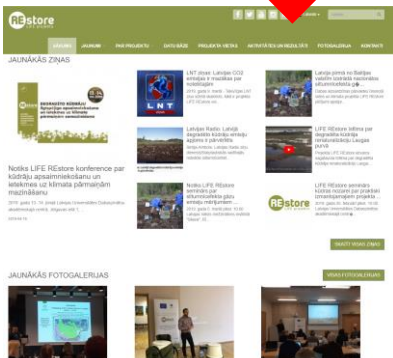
REstore

SĀKUMS JAUNUMI PAR PROJEKTU DATU BĀZE PROJEKTA VIETAS AKTIVITĀTES UN REZULTĀTI FOTOGALERIJA KONTAKTI

JAUNĀKĀS ZIŅAS

Notiks LIFE REstore konference par kūdrāju apsaimniekošanu un ietekmes uz klimata pārmaiņām mazināšanu

LNT ziņas: Latvijas CO2 emisijas ir mazākas par noteiktajām

Latvija pirmā no Baltijas valstīm izstrādā nacionālos atlīdzinošās gā...

Latvijas Radio: Latvijā degradēto kūdrāju emisiju apjoms ir pārvērtēts

LIFE REstore īsfilma par degradēto kūdrāju renaturalizāciju Laugas purvā

Notiks LIFE REstore seminārs par atlīdzinošo gāzu emisiju mērījumiem ...

LIFE REstore seminārs kūdras nozarei par praktisko izmantojamo projekta ...

SKATĪT VISAS ZIŅAS

JAUNĀKĀS FOTOGALERIJAS

VISAS FOTOGALERIJAS